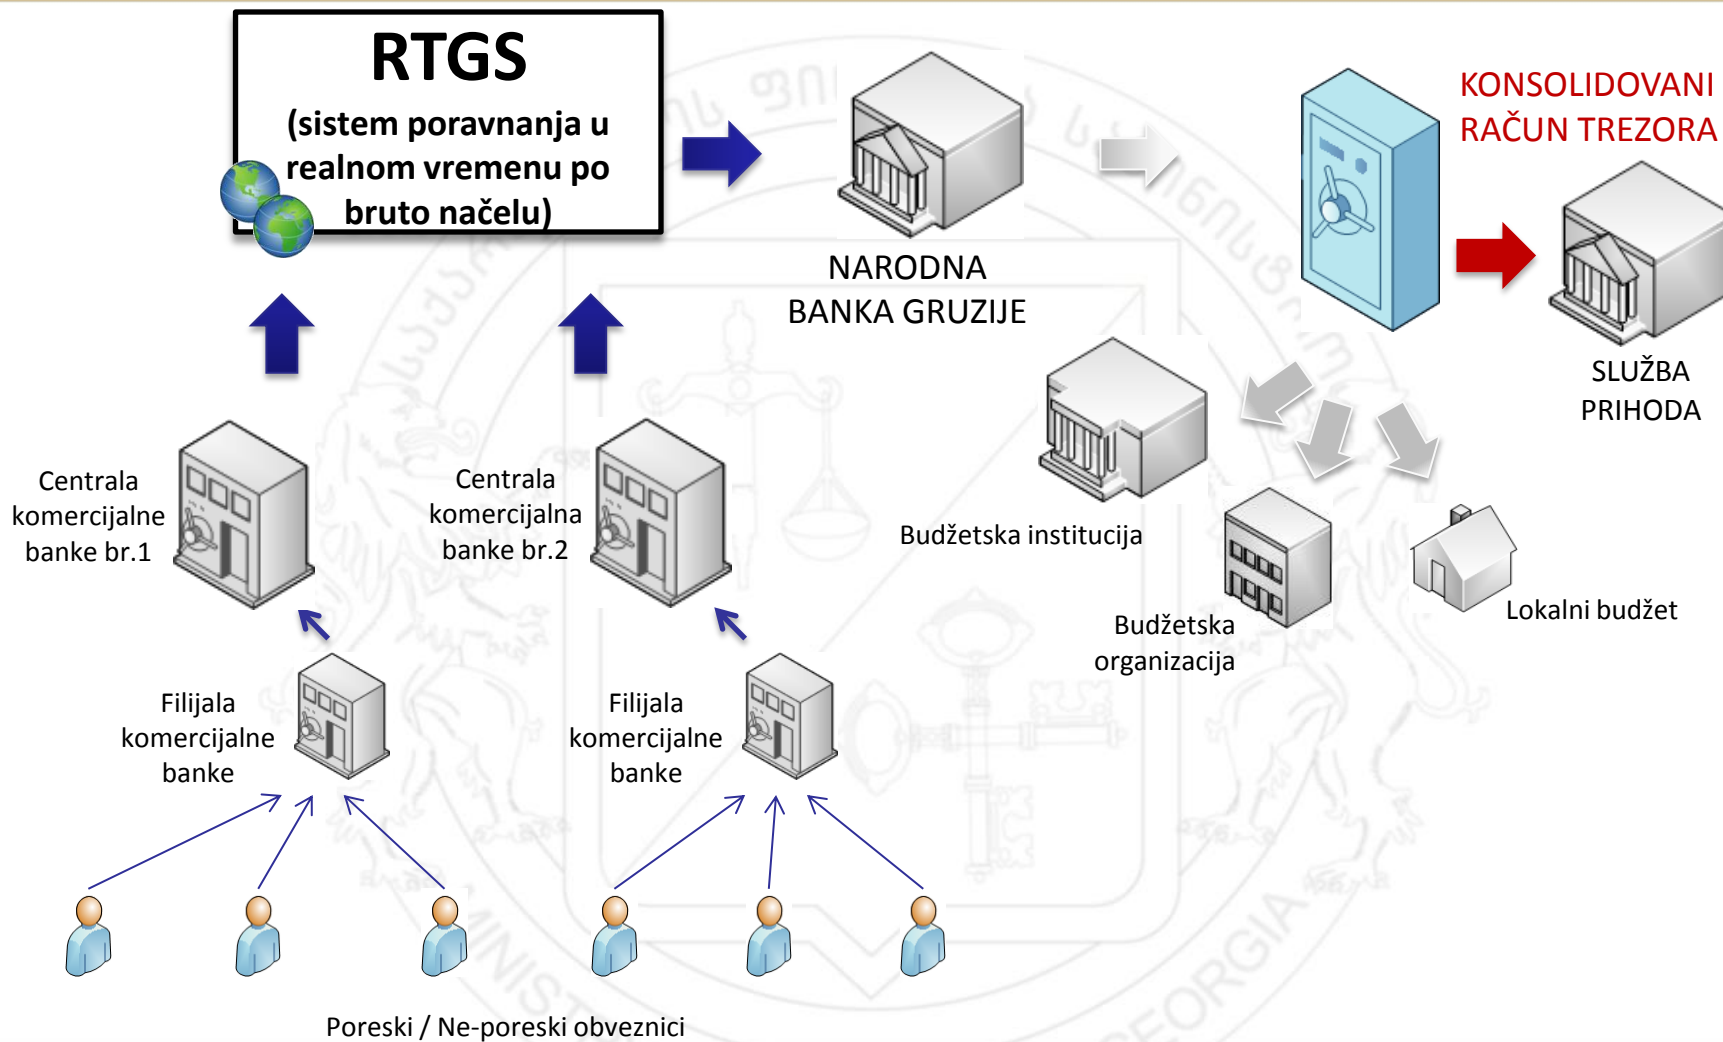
RTGS
(sistem poravnanja u realnom vremenu po bruto načelu)

NARODNA BANKA GRUZIJE

KONSOLIDOVANI RAČUN TREZORA

SLUŽBA PRIHODA

Centrala komercijalne banke br.1

Centrala komercijalna banke br.2

Budžetska institucija

Budžetska organizacija

Lokalni budžet

Filijala komercijalne banke

Filijala komercijalne banke

Poreski / Ne-poreski obveznici